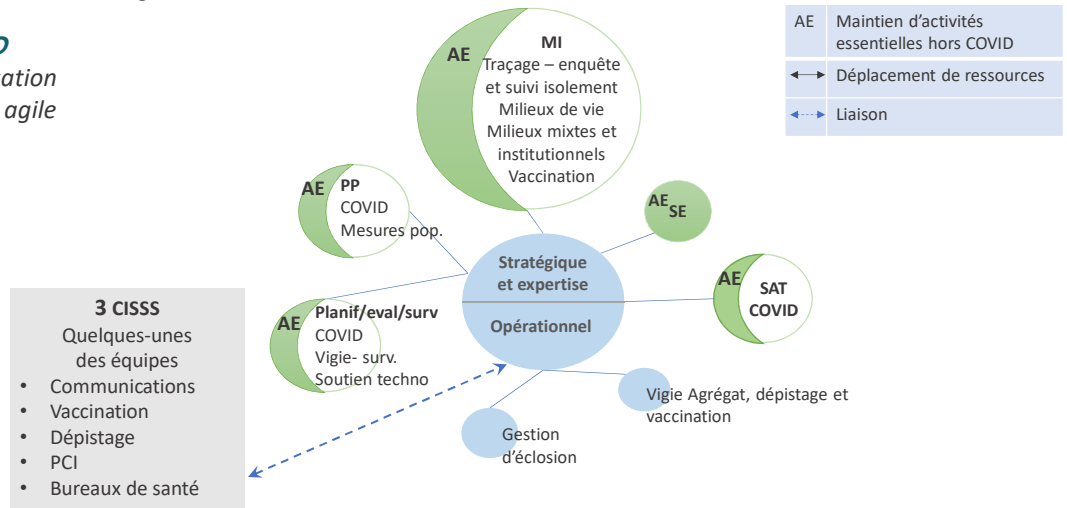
o
ation
agile

| AE | Maintien d'activités essentielles hors COVID |
|---|---|
| ↔ | Déplacement de ressources |
| ↔ | Liaison |

AE
MI
Traçage – enquête et suivi isolement
Milieux de vie
Milieux mixtes et institutionnels
Vaccination

AE
PP
COVID
Mesures pop.

AE
SE

Stratégique et expertise

Opérationnel

AE
SAT
COVID

AE
Planif/eval/surv
COVID
Vigie- surv.
Soutien techno

3 CISSS
Quelques-unes des équipes
• Communications
• Vaccination
• Dépistage
• PCI
• Bureaux de santé

Vigie Agrégat, dépistage et vaccination

Gestion d'éclosion